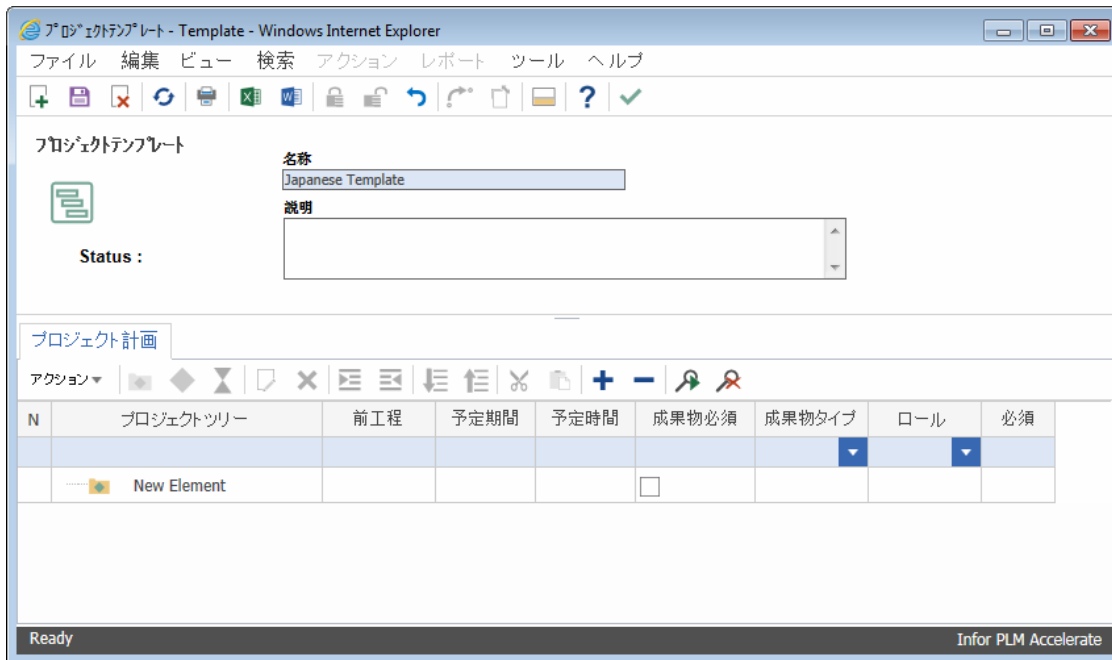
ﾌﾟﾛｼﾞｪｸﾄﾃﾝﾌﾟﾚｰﾄ - Template - Windows Internet Explorer

ファイル 編集 ビュー 検索 アクション レポート ツール ヘルプ

ﾌﾟﾛｼﾞｪｸﾄﾃﾝﾌﾟﾚｰﾄ

Status :

名称
Japanese Template

説明

プロジェクト計画

アクション

| N | プロジェクトツリー | 前工程 | 予定期間 | 予定時間 | 成果物必須 | 成果物タイプ | ロール | 必須 |
|---|---|---|---|---|---|---|---|---|
| | | | | | | | | |
| | New Element | | | | | | | |

Ready
Infor PLM Accelerate